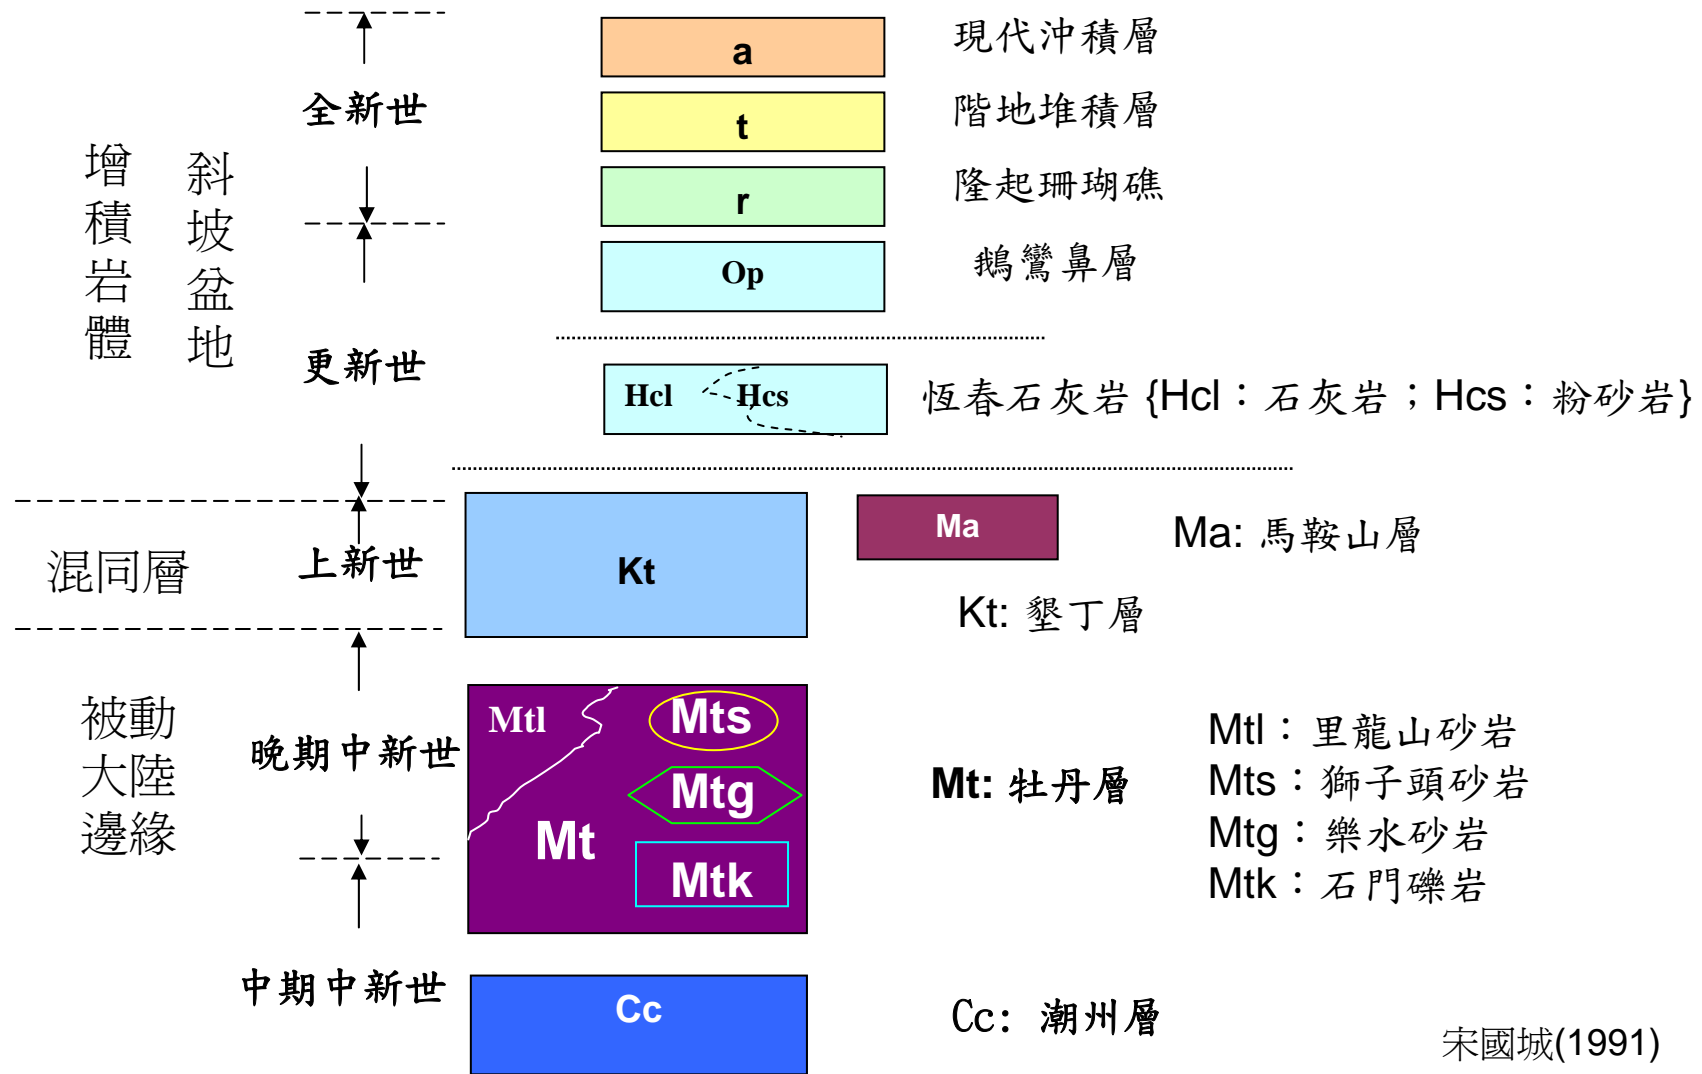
全新世

增積岩體

斜坡盆地

更新世

a 現代沖積層
t 階地堆積層
r 隆起珊瑚礁
Op 鵝鑾鼻層

Hcl Hcs 恆春石灰岩 {Hcl：石灰岩；Hcs：粉砂岩}

混同層

上新世

Kt

Ma

Ma: 馬鞍山層

Kt: 墾丁層

被動大陸邊緣

晚期中新世

Mtl

Mts

Mtg

Mt

Mtk

Mt: 牡丹層

Mtl：里龍山砂岩
Mts：獅子頭砂岩
Mtg：樂水砂岩
Mtk：石門礫岩

中期中新世

Cc

Cc: 潮州層

宋國城(1991)